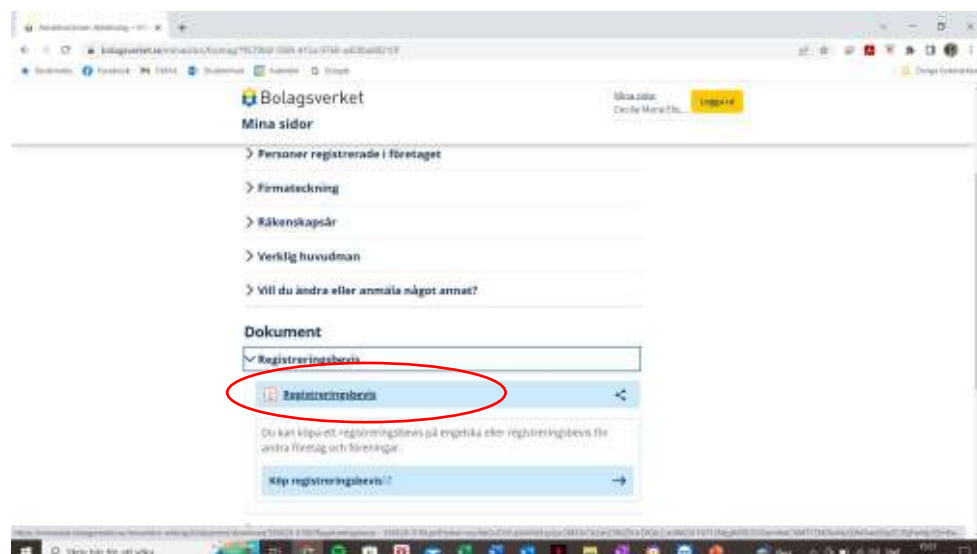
Bolagsverket

Mina sidor

Mina sidor
Cecilia Maria Elis...

Logga ut

> Personer registrerade i företaget

> Firmateckning

> Räkenskapsår

> Verklig huvudman

> Vill du ändra eller anmäla något annat?

Dokument

Registreringsbevis

Registreringsbevis

Du kan köpa ett registreringsbevis på engelska eller registreringsbevis för andra företag och föreningar.

Köp registreringsbevis

Skriv här för att söka